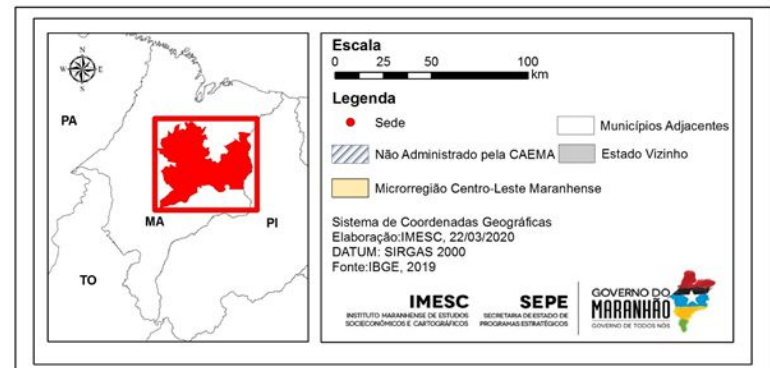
N
W E
S

PA

MA

PI

TO

Escala
0 25 50 100 km

Legenda

Sede

Municípios Adjacentes

Não Administrado pela CAEMA

Estado Vizinho

Microrregião Centro-Leste Maranhense

Sistema de Coordenadas Geográficas
Elaboração:IMESC, 22/03/2020
DATUM: SIRGAS 2000
Fonte:IBGE, 2019

IMESC
INSTITUTO MARANHENSE DE ESTUDOS SOCIOECONÔMICOS E CARTOGRÁFICOS

SEPE
SECRETARIA DE ESTADO DE PROGRAMAS ESTRATÉGICOS

GOVERNO DO MARANHÃO
GOVERNO DE TODOS NÓS